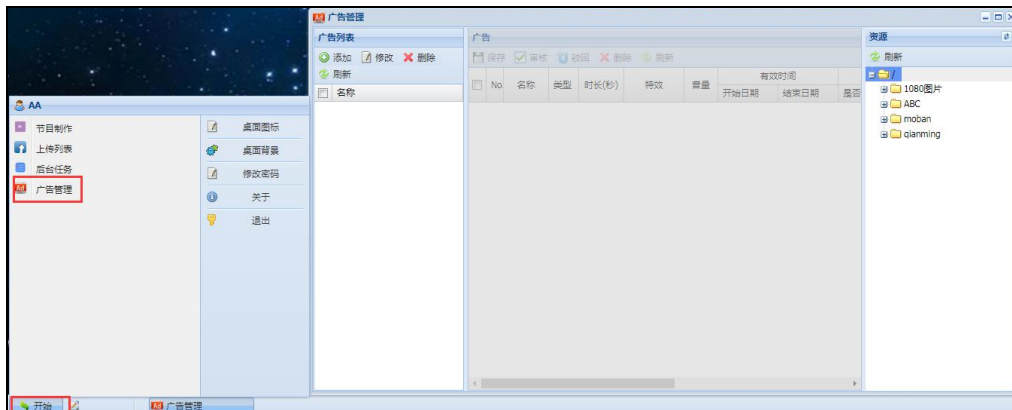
AA

节目制作
上传列表
后台任务
广告管理

桌面图标
桌面背景
修改密码
关于
退出

广告管理

广告列表
添加 修改 删除
刷新
名称

广告
保存 审核 驳回 删除 刷新

| No | 名称 | 类型 | 时长(秒) | 特效 | 音量 | 有效时间 开始日期 | 结束日期 | 是否 |
|---|---|---|---|---|---|---|---|---|

资源
刷新
/
1080图片
ABC
moban
qianming

开始
广告管理